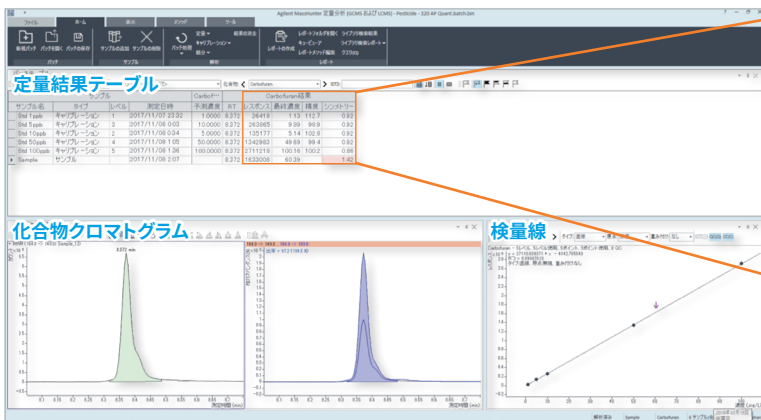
Agilent MassHunter 定量分析 (GC/MS および LC/MS) - Pesticide - 320 AP Quant.batch.bin

ファイル ホーム 表示 メソッド ツール

新規バッチ バッチを開く バッチの保存 サンプルの追加 サンプルの削除 バッチ処理 定量 キャリブレーション 統合 結果の消去 レポートの作成 キュービューア レポートメソッド編集 ライブラリ検索結果 ライブラリ検索レポート ラウリ化

バッチ サンプル 解析 レポート

定量結果テーブル

化合物 Carbofuran

| サンプル | | | | Carbofur | | Carbofuran結果 | | | |
|---|---|---|---|---|---|---|---|---|---|
| サンプル名 | タイプ | レベル | 測定日時 | 予測濃度 | RT | レスポンス | 最終濃度 | 精度 | シンメトリー |
| Std 1ppb | キャリブレーション | 1 | 2017/11/07 23:52 | 1.0000 | 8.372 | 26418 | 1.13 | 112.7 | 0.92 |
| Std 5ppb | キャリブレーション | 2 | 2017/11/08 0:03 | 10.0000 | 8.372 | 263985 | 9.99 | 99.9 | 0.92 |
| Std 10ppb | キャリブレーション | 3 | 2017/11/08 0:34 | 5.0000 | 8.372 | 135177 | 5.14 | 102.8 | 0.92 |
| Std 50ppb | キャリブレーション | 4 | 2017/11/08 1:05 | 50.0000 | 8.372 | 1342983 | 49.69 | 99.4 | 0.92 |
| Std 100ppb | キャリブレーション | 5 | 2017/11/08 1:36 | 100.0000 | 8.372 | 2711218 | 100.16 | 100.2 | 0.86 |
| Sample | サンプル | | 2017/11/08 2:07 | | 8.372 | 1633008 | 60.39 | | 1.42 |

化合物クロマトグラム

8.372 min.

測定時間 (min)

検量線

タイプ 直線 原点 無視 重み付け なし

Carbofuran - 5レベル, 5レベル使用, 5ポイント, 5ポイント使用, 0 QC

測定時間 (min)

解析済み Sample Carbofuran サンプル